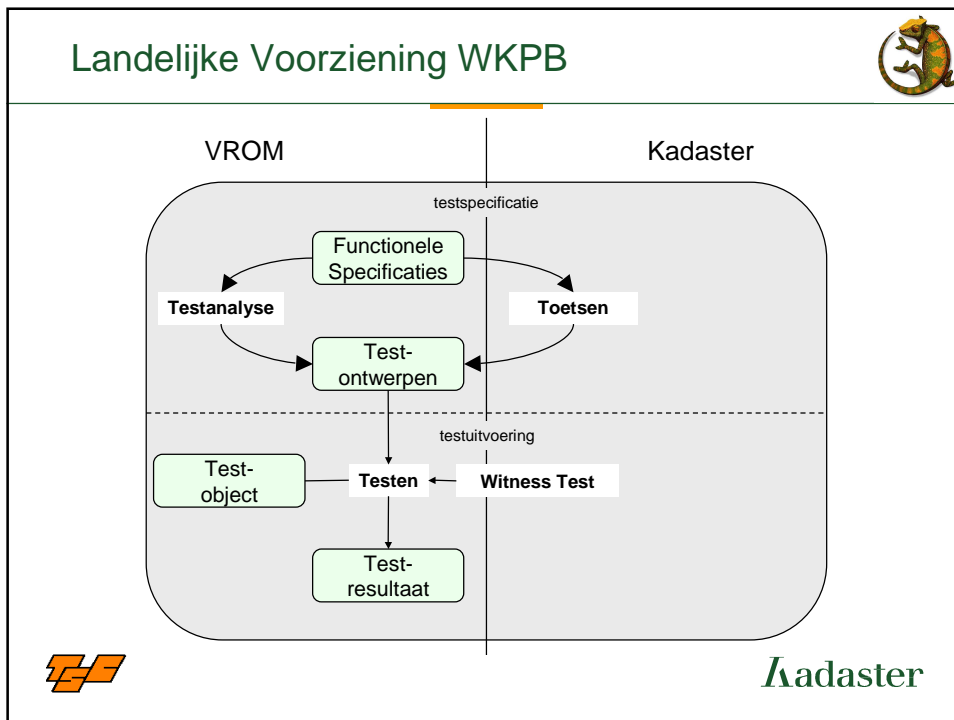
Landelijke Voorziening WKPB

VROM

Kadaster

testspecificatie

Functionele Specificaties

Testanalyse

Toetsen

Test-ontwerpen

testuitvoering

Test-object

Testen

Witness Test

Test-resultaat

Kadaster